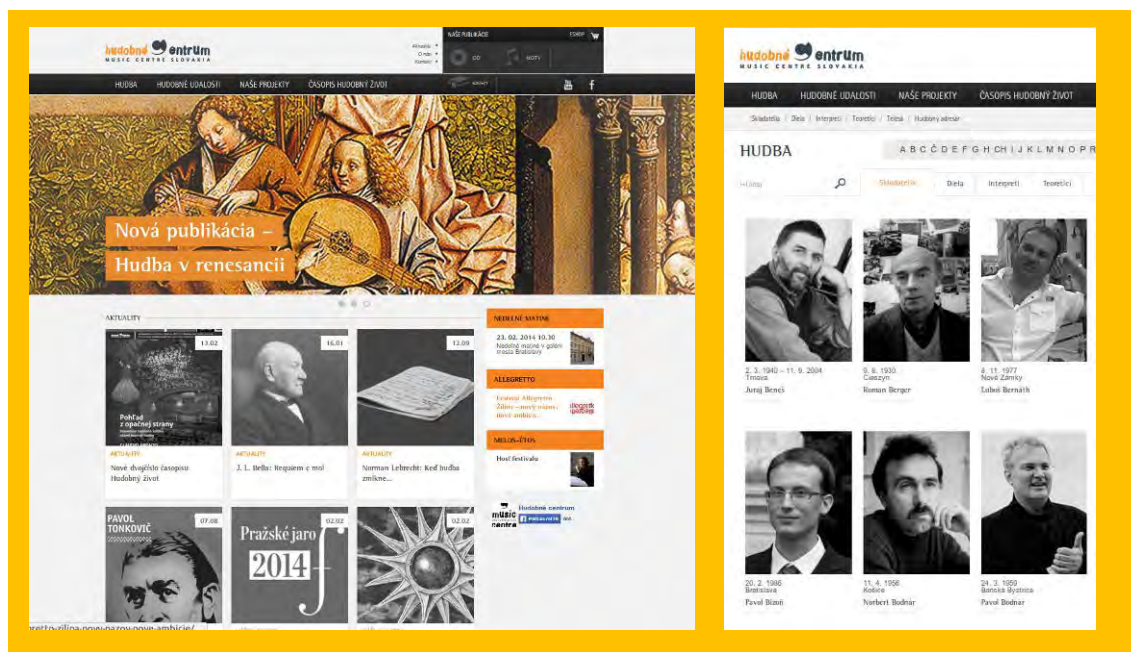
hudobné centrum
MUSIC CENTRE SLOVAKIA

NAŠE PUBLIKÁCIE
CD
NOTY

HUDBA HUDOBNÉ UDALOSTI NAŠE PROJEKTY ČASOPIS HUDOBNÝ ŽIVOT

Nová publikácia – Hudba v renesancii

AKTUALITY

13.02
Pohľad z opačnej strany
AKTUALITY
Nové dvojčíslo časopisu Hudobný život

16.01
AKTUALITY
J. L. Bella: Requiem c mol

12.09
AKTUALITY
Norman Lebrecht: Keď hudba zmĺkne...

07.08
PAVOL TONKOVIČ

02.02
Pražské jaro 2014

02.02

NEDEĽNÉ MATINÉ
23. 02. 2014 10.30
Nedeľné matiné v galérii mesta Bratislavy

ALLEGRETTO

MELOS-ÉTOS
Hosť festivalu

Hudobné centrum

hudobné centrum
MUSIC CENTRE SLOVAKIA

HUDBA HUDOBNÉ UDALOSTI NAŠE PROJEKTY ČASOPIS HUDOBNÝ ŽIVOT

Skladatelia / Diela / Interpreti / Teoretici / Telesá / Hudobný adresár

HUDBA
A B C Č D E F G H CH I J K L M N O P R

Hľadaj
Skladatelia Diela Interpreti Teoretici

2. 3. 1940 – 11. 9. 2004
Trnava
Juraj Beneš

8. 8. 1930
Cieszyn
Roman Berger

8. 11. 1977
Nové Zámky
Ľuboš Bernáth

20. 2. 1986
Bratislava
Pavol Bizoň

11. 4. 1956
Košice
Norbert Bodnár

24. 3. 1959
Banská Bystrica
Pavol Bodnár